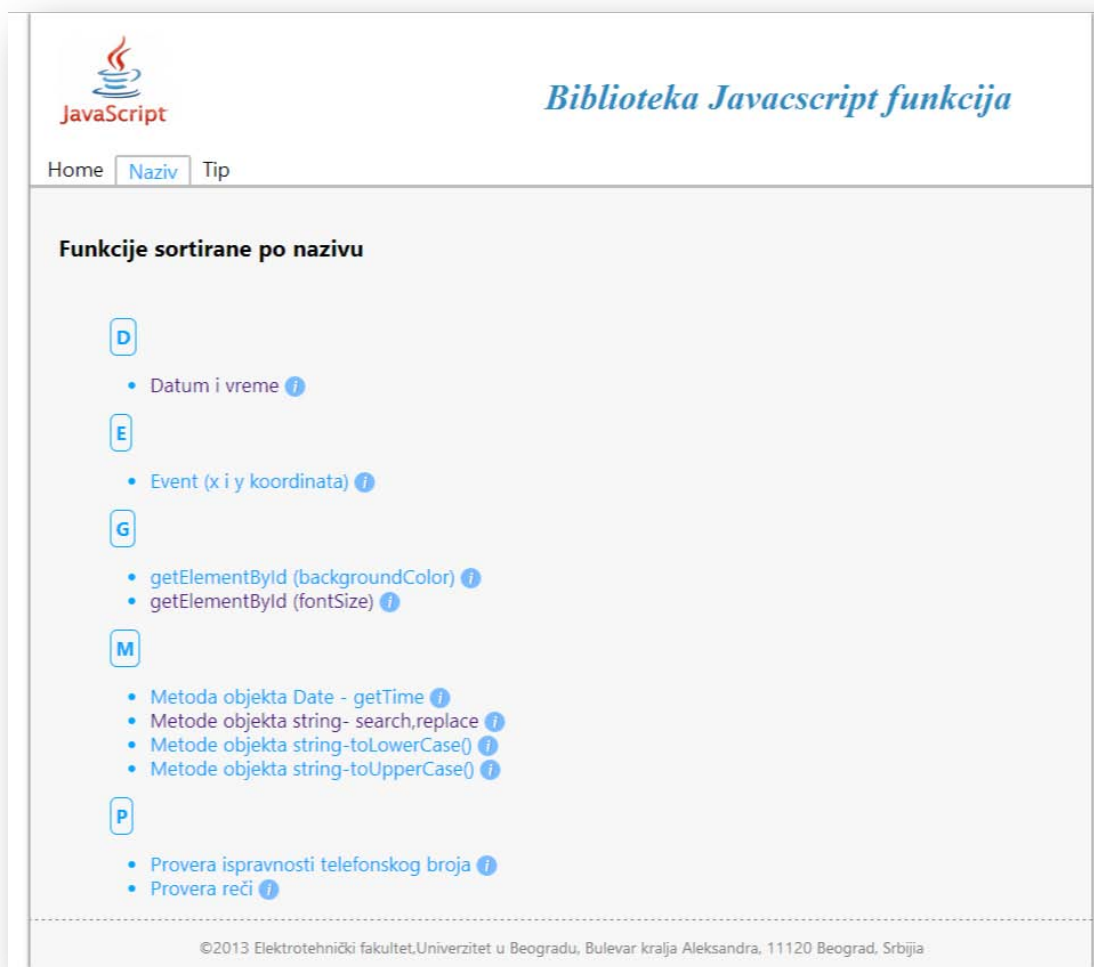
JavaScript

Biblioteka Javacscript funkcija

Home Naziv Tip

Funkcije sortirane po nazivu

D

- Datum i vreme

E

- Event (x i y koordinata)

G

- getElementById (backgroundColor)
- getElementById (fontSize)

M

- Metoda objekta Date - getTime
- Metode objekta string- search,replace
- Metode objekta string-toLowerCase()
- Metode objekta string-toUpperCase()

P

- Provera ispravnosti telefonskog broja
- Provera reči

©2013 Elektrotehnički fakultet,Univerzitet u Beogradu, Bulevar kralja Aleksandra, 11120 Beograd, Srbijia